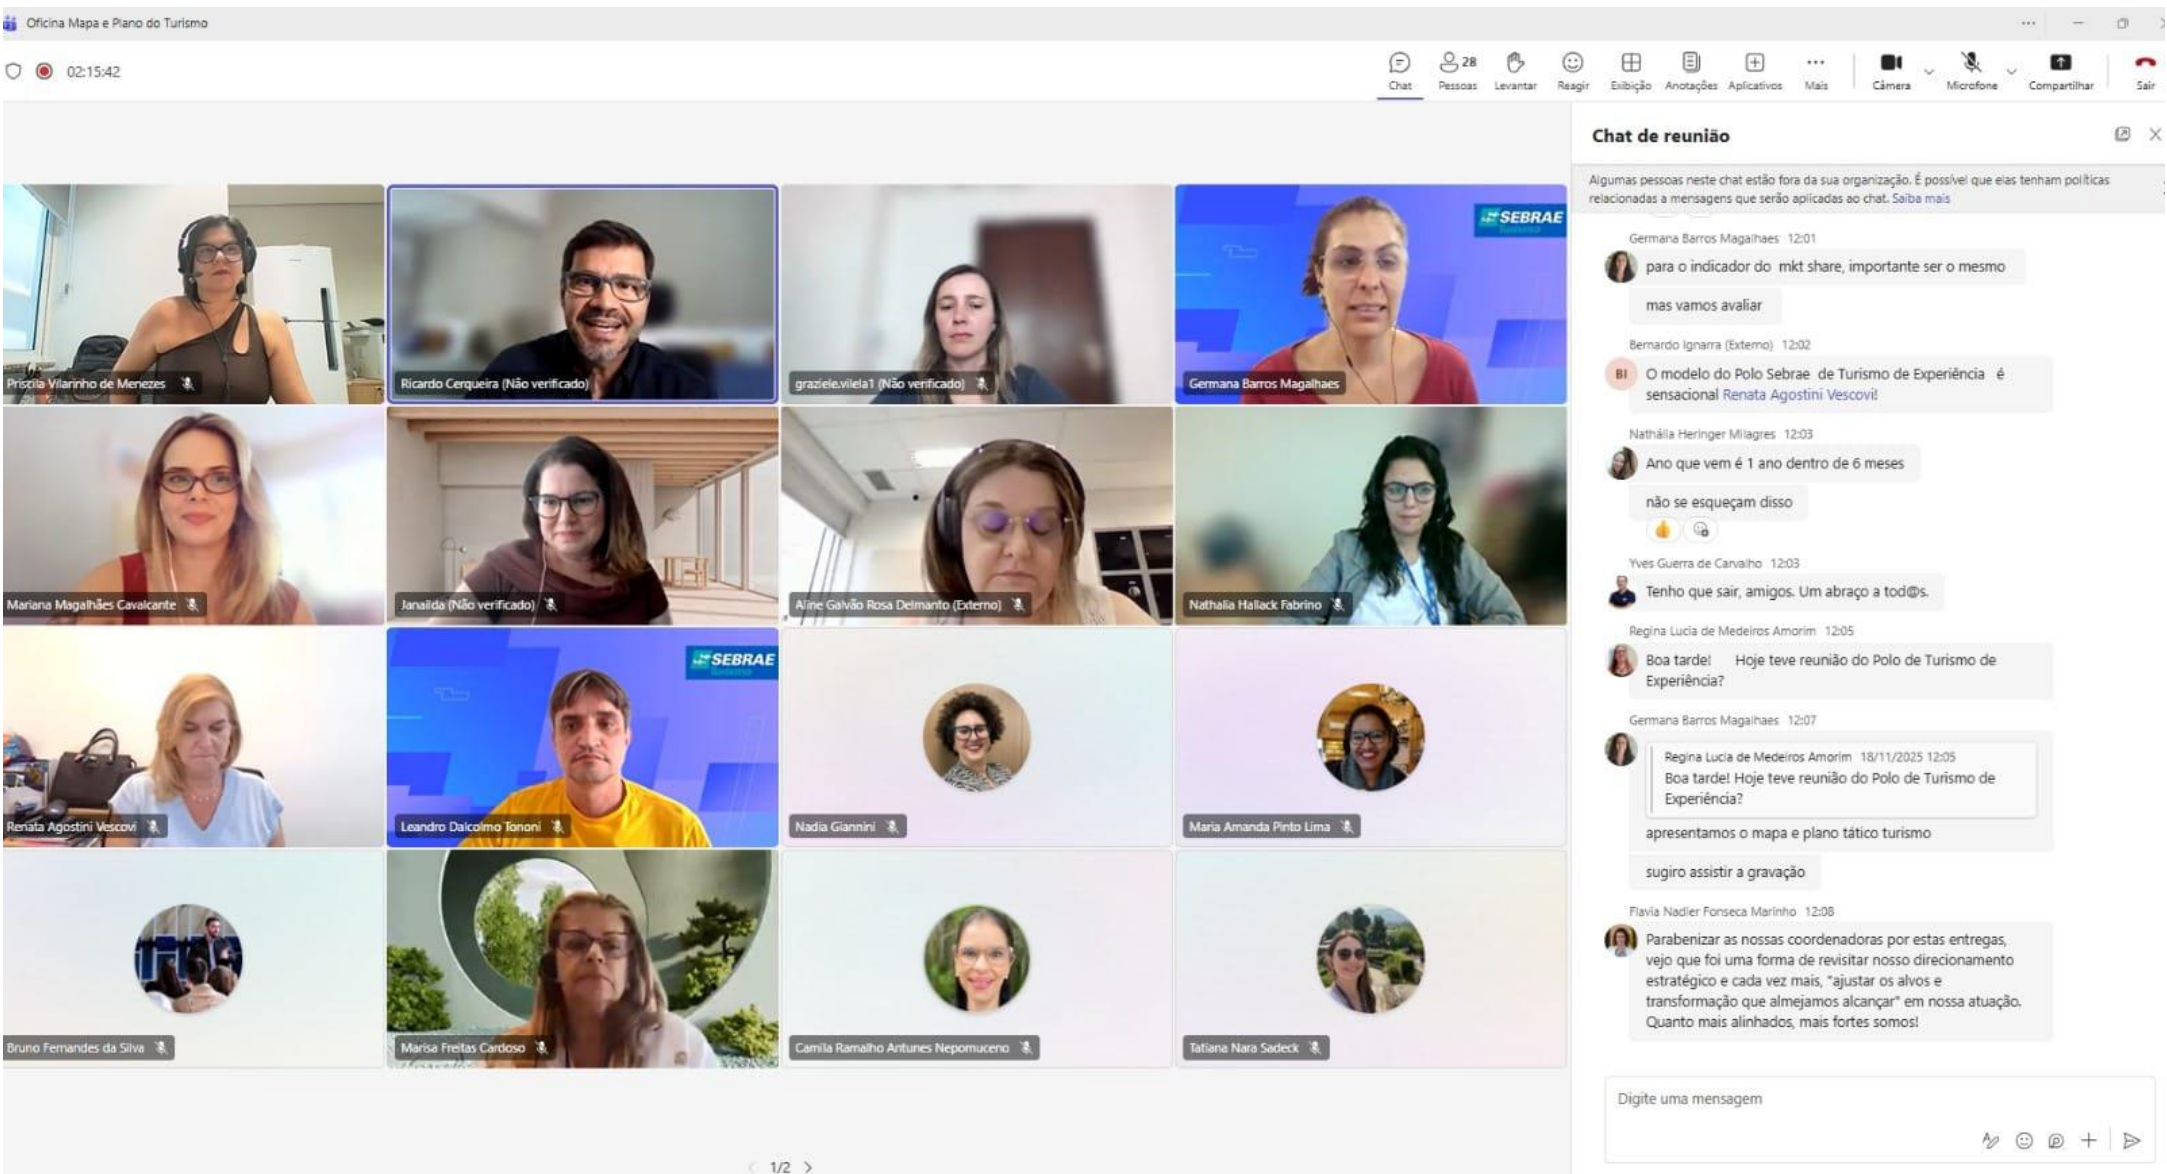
Oficina Mapa e Plano do Turismo

02:15:42

Chat  28 Pessoas  Levantar  Reagir  Exibição  Anotações  Aplicativos  Mais  Câmera  Microfone  Compartilhar  Sair

Priscila Vilarinho de Menezes
Ricardo Cerqueira (Não verificado)
graziele.vilela1 (Não verificado)
SEBRAE
Germana Barros Magalhaes
Mariana Magalhães Cavalcante
Janaiida (Não verificado)
Aline Galvão Rosa Delmanto (Externo)
Nathalia Hallack Fabrino
Renata Agostini Vescovi
SEBRAE
Leandro Dalcolmo Tononi
Nadia Giannini
Maria Amanda Pinto Lima
Bruno Fernandes da Silva
Marisa Freitas Cardoso
Camila Ramalho Antunes Nepomuceno
Tatiana Nara Sadeck

1/2

Chat de reunião

Algumas pessoas neste chat estão fora da sua organização. É possível que elas tenham políticas relacionadas a mensagens que serão aplicadas ao chat. Saiba mais

Germana Barros Magalhaes 12:01
para o indicador do mkt share, importante ser o mesmo
mas vamos avaliar

Bernardo Ignarra (Externo) 12:02
BI
O modelo do Polo Sebrae de Turismo de Experiência é sensacional Renata Agostini Vescovi!

Nathália Heringer Milagres 12:03
Ano que vem é 1 ano dentro de 6 meses
não se esqueçam disso

Yves Guerra de Carvalho 12:03
Tenho que sair, amigos. Um abraço a tod@s.

Regina Lucia de Medeiros Amorim 12:05
Boa tarde! Hoje teve reunião do Polo de Turismo de Experiência?

Germana Barros Magalhaes 12:07
Regina Lucia de Medeiros Amorim 18/11/2025 12:05
Boa tarde! Hoje teve reunião do Polo de Turismo de Experiência?
apresentamos o mapa e plano tático turismo
sugiro assistir a gravação

Flavia Nadier Fonseca Marinho 12:08
Parabenizar as nossas coordenadoras por estas entregas, vejo que foi uma forma de revisitar nosso direcionamento estratégico e cada vez mais, "ajustar os alvos e transformação que almejamos alcançar" em nossa atuação. Quanto mais alinhados, mais fortes somos!

Digite uma mensagem